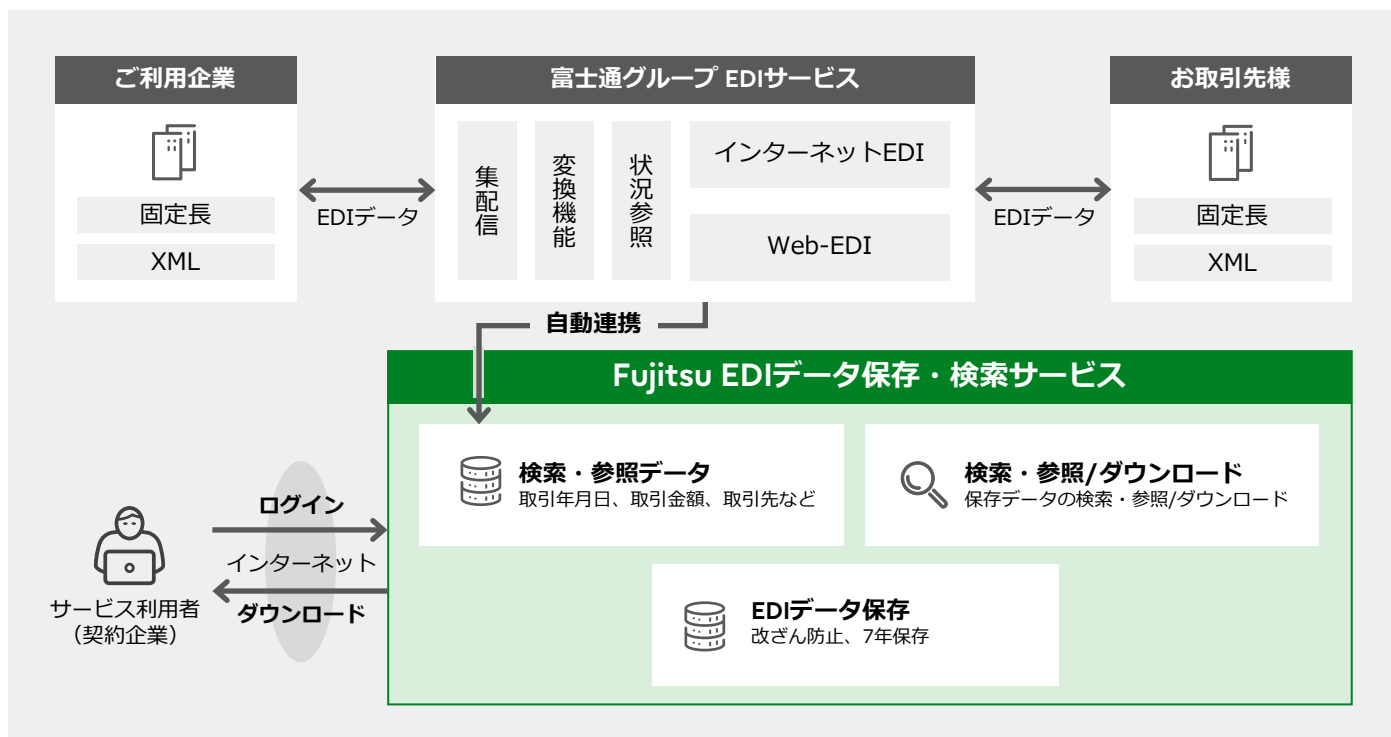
ご利用企業

固定長

XML

EDIデータ

富士通グループ EDIサービス

集配信

変換機能

状況参照

インターネットEDI

Web-EDI

EDIデータ

お取引先様

固定長

XML

自動連携

Fujitsu EDIデータ保存・検索サービス

検索・参照データ
取引年月日、取引金額、取引先など

検索・参照/ダウンロード
保存データの検索・参照/ダウンロード

EDIデータ保存
改ざん防止、7年保存

ログイン

インターネット

ダウンロード

サービス利用者
（契約企業）